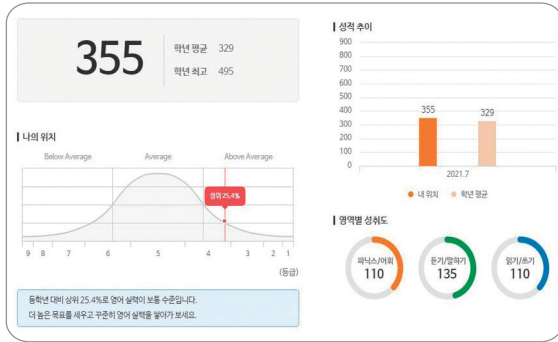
355

학년 평균 329

학년 최고 495

나의 위치

Below Average

Average

Above Average

상위 25.4%

9 8 7 6 5 4 3 2 1

(등급)

동학년 대비 상위 25.4%로 영어 실력이 보통 수준입니다.
더 높은 목표를 세우고 꾸준히 영어 실력을 쌓아가 보세요.

성적 추이

900
800
700
600
500
400
300
200
100
0

355

329

2021.7

내 위치 학년 평균

영역별 성취도

파닉스/어휘
110

듣기/말하기
135

읽기/쓰기
110